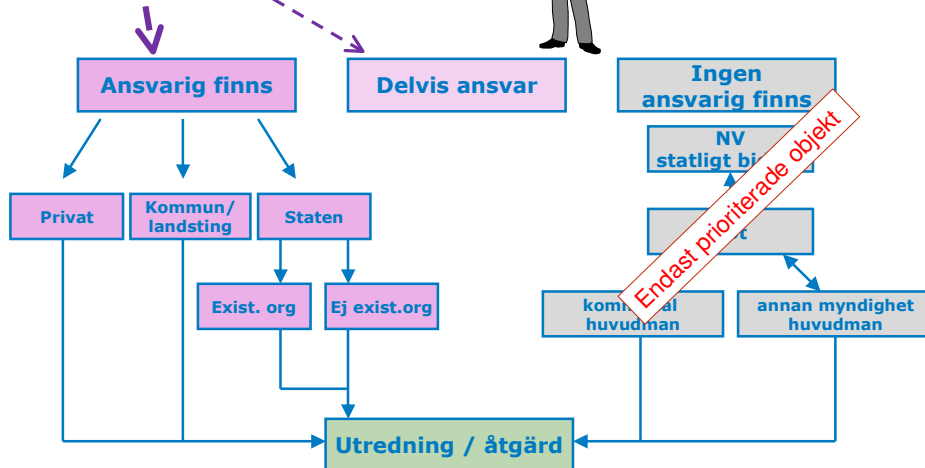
Ansvarig finns

Delvis ansvar

Ingen ansvarig finns

NV statligt bi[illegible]

Endast prioriterade objekt

Privat

Kommun/ landsting

Staten

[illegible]t

Exist. org

Ej exist.org

kom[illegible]al huvudman

annan myndighet huvudman

Utredning / åtgärd